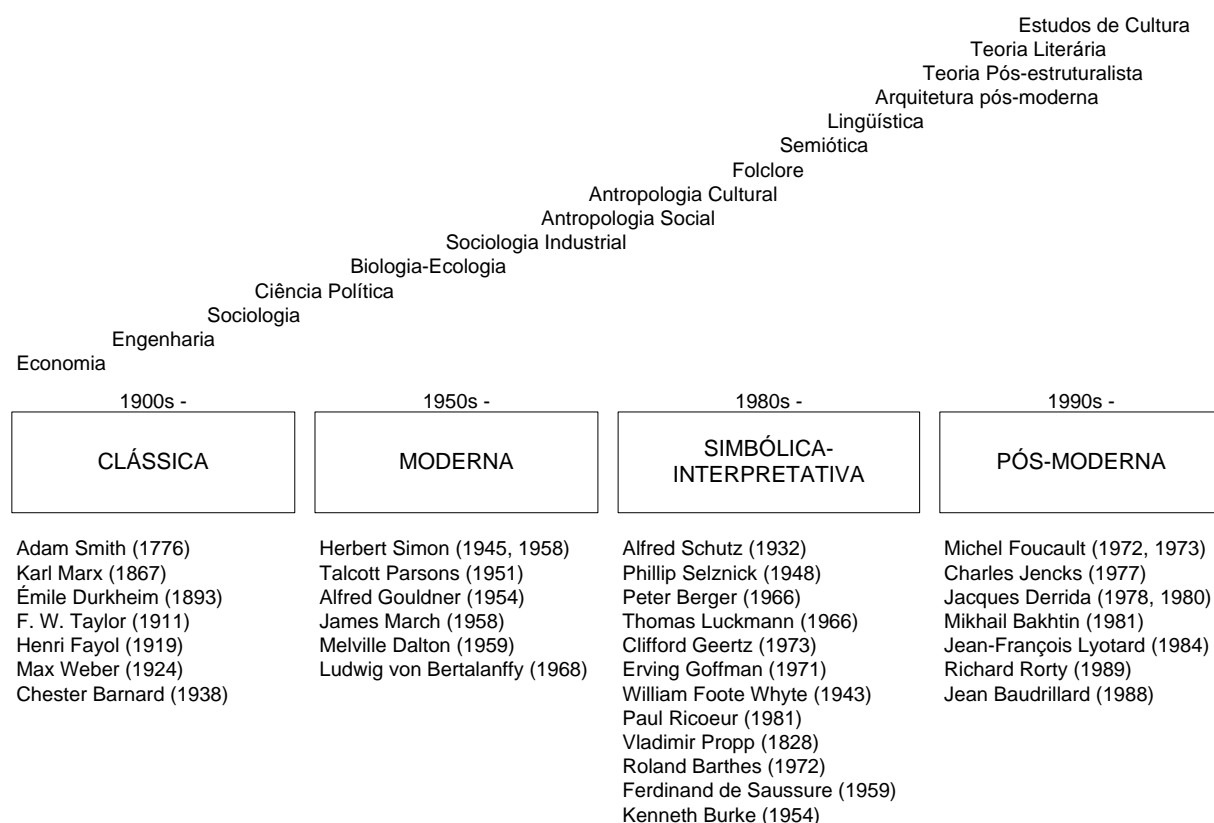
Estudos de Cultura
Teoria Literária
Teoria Pós-estruturalista
Arquitetura pós-moderna
Lingüística
Semiótica
Folclore
Antropologia Cultural
Antropologia Social
Sociologia Industrial
Biologia-Ecologia
Ciência Política
Sociologia
Engenharia
Economia

1900s -
CLÁSSICA

Adam Smith (1776)
Karl Marx (1867)
Émile Durkheim (1893)
F. W. Taylor (1911)
Henri Fayol (1919)
Max Weber (1924)
Chester Barnard (1938)

1950s -
MODERNA

Herbert Simon (1945, 1958)
Talcott Parsons (1951)
Alfred Gouldner (1954)
James March (1958)
Melville Dalton (1959)
Ludwig von Bertalanffy (1968)

1980s -
SIMBÓLICA-INTERPRETATIVA

Alfred Schutz (1932)
Phillip Selznick (1948)
Peter Berger (1966)
Thomas Luckmann (1966)
Clifford Geertz (1973)
Erving Goffman (1971)
William Foote Whyte (1943)
Paul Ricoeur (1981)
Vladimir Propp (1828)
Roland Barthes (1972)
Ferdinand de Saussure (1959)
Kenneth Burke (1954)

1990s -
PÓS-MODERNA

Michel Foucault (1972, 1973)
Charles Jencks (1977)
Jacques Derrida (1978, 1980)
Mikhail Bakhtin (1981)
Jean-François Lyotard (1984)
Richard Rorty (1989)
Jean Baudrillard (1988)